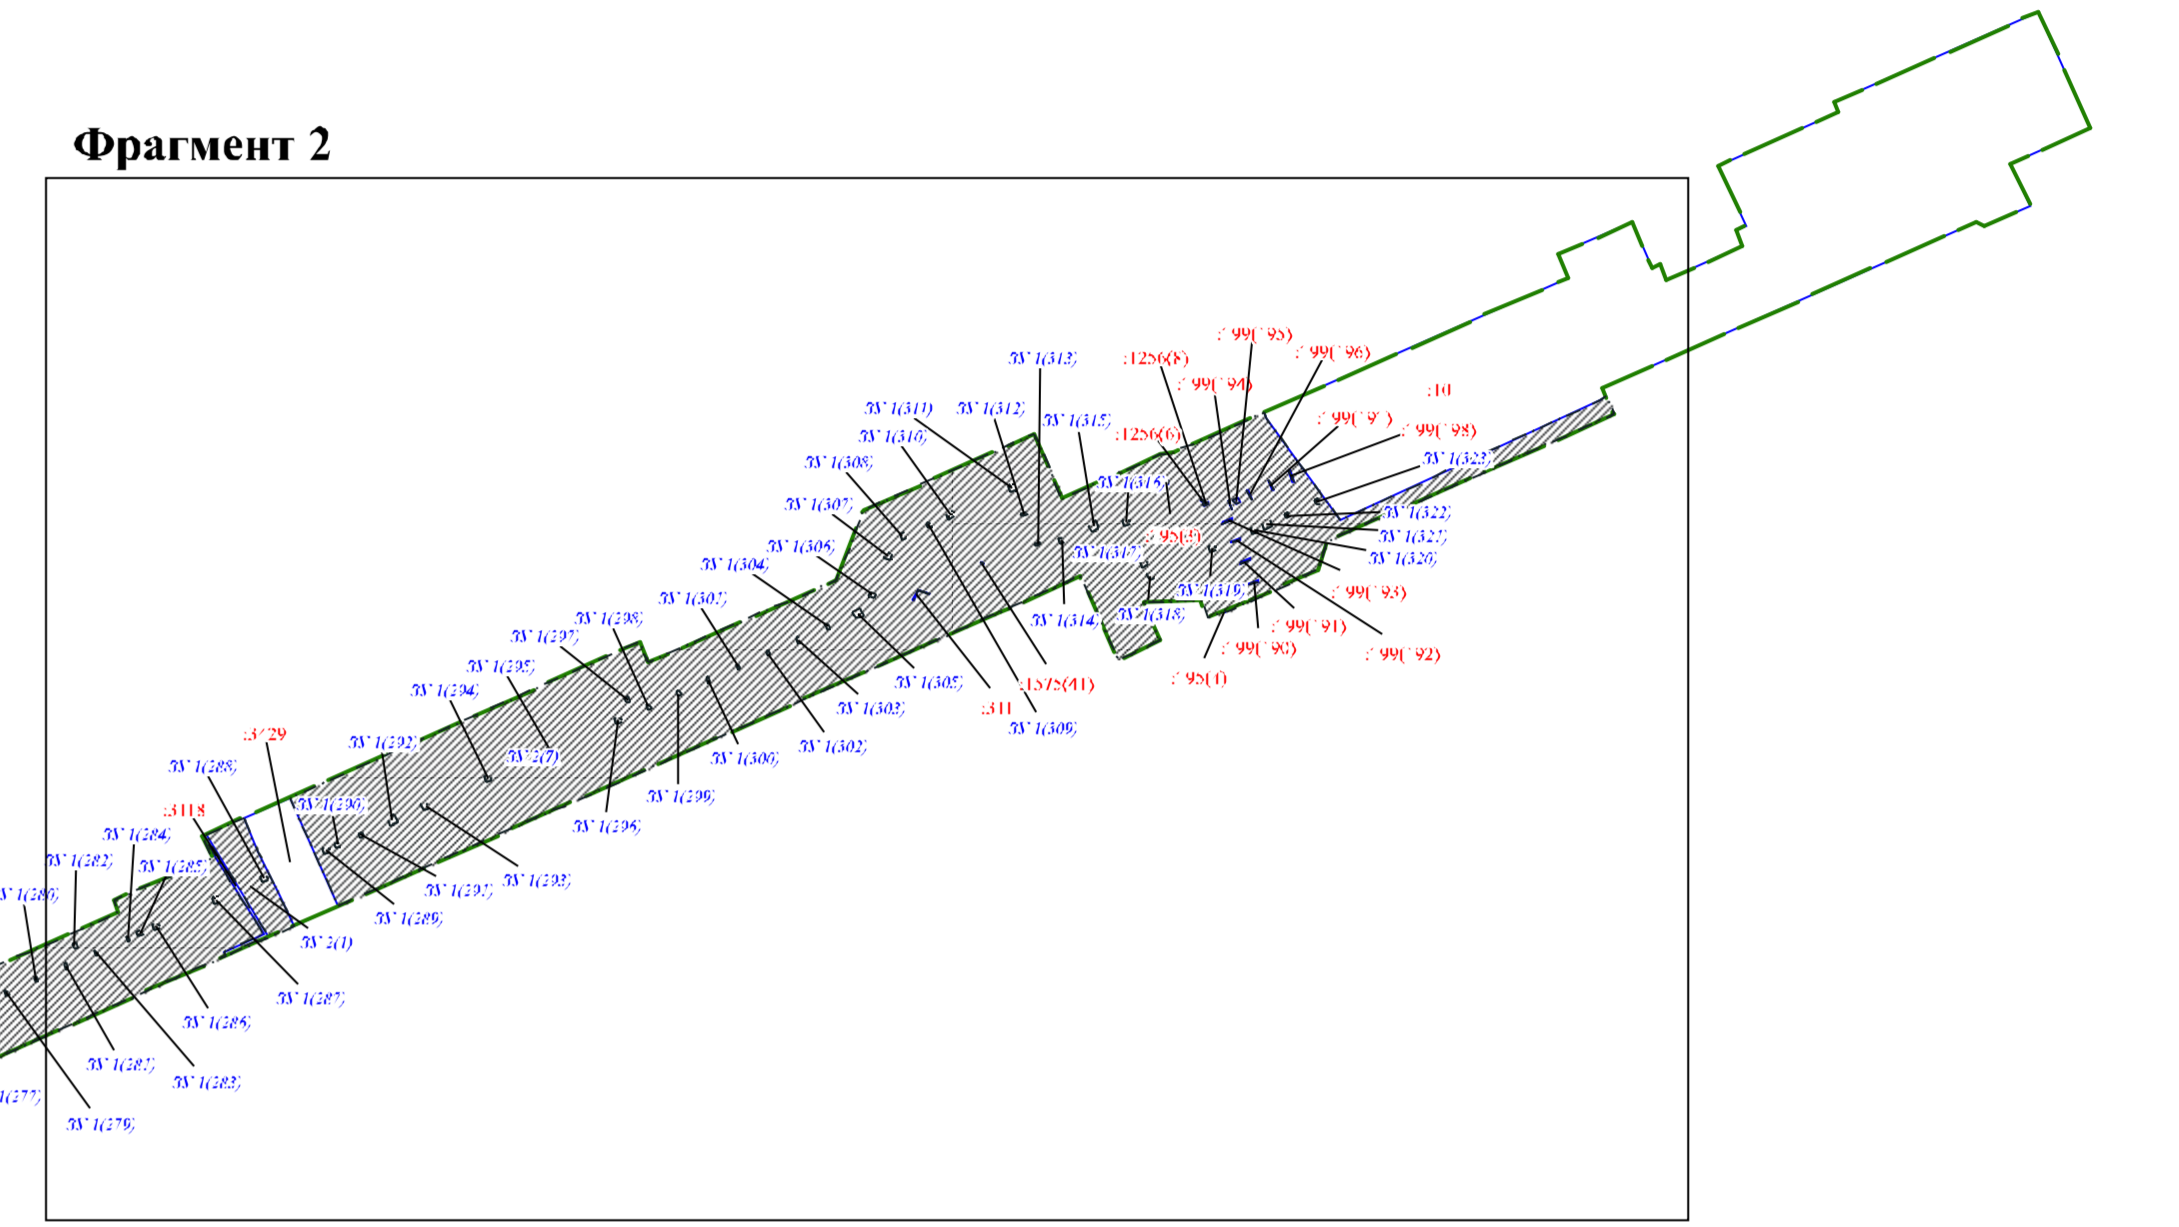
Фрагмент 2

ЗУ1(313)
:1256(8)
:99(195)
:99(196)
:99(194)
:10
ЗУ1(311)
ЗУ1(312)
ЗУ1(315)
:99(197)
:99(198)
ЗУ1(310)
:1256(6)
ЗУ1(308)
ЗУ1(316)
ЗУ1(323)
ЗУ1(307)
:95(3)
ЗУ1(322)
ЗУ1(321)
ЗУ1(306)
ЗУ1(317)
ЗУ1(320)
ЗУ1(304)
:99(193)
ЗУ1(319)
ЗУ1(298)
ЗУ1(301)
ЗУ1(318)
ЗУ1(314)
:99(191)
ЗУ1(297)
:99(190)
:99(192)
ЗУ1(295)
ЗУ1(305)
:1575(41)
:95(1)
ЗУ1(294)
ЗУ1(303)
:311
ЗУ1(309)
:3729
ЗУ2(7)
ЗУ1(292)
ЗУ1(300)
ЗУ1(302)
ЗУ1(288)
ЗУ1(299)
ЗУ1(290)
:3118
ЗУ1(296)
ЗУ1(284)
ЗУ1(282)
ЗУ1(285)
ЗУ1(293)
ЗУ1(291)
ЗУ1(280)
ЗУ1(289)
ЗУ2(1)
ЗУ1(287)
ЗУ1(286)
ЗУ1(281)
ЗУ1(283)
(277)
ЗУ1(279)